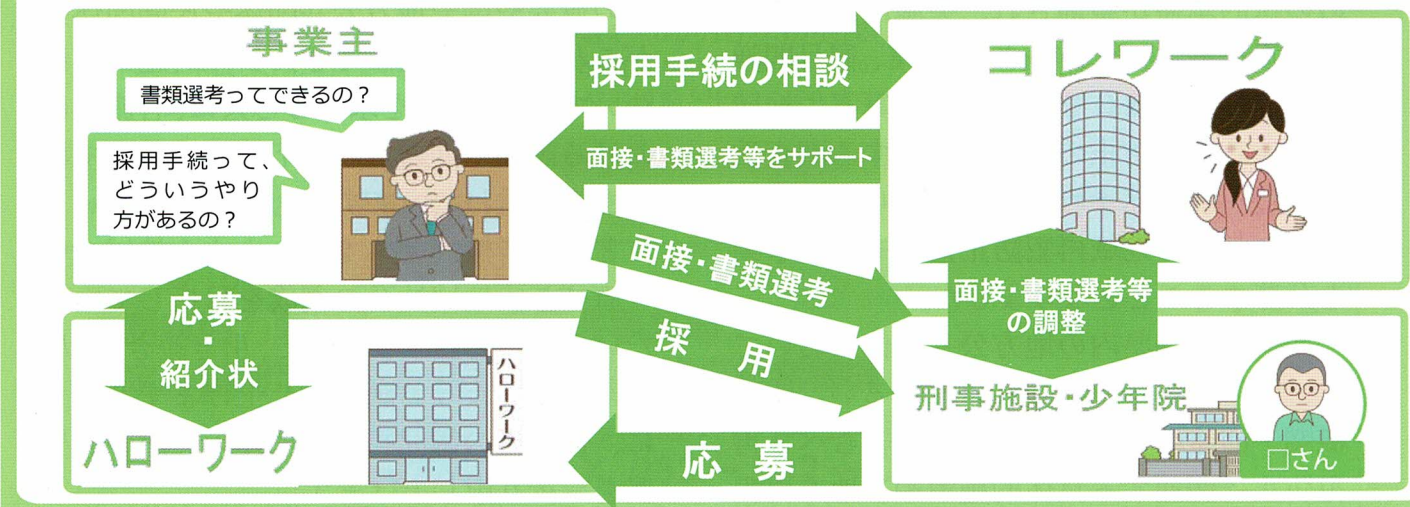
事業主

書類選考ってできるの？

採用手続って、どういうやり方があるの？

採用手続の相談

面接・書類選考等をサポート

コレワーク

面接・書類選考

採　用

面接・書類選考等の調整

応募
・
紹介状

ハローワーク

ハローワーク

応　募

刑事施設・少年院

□さん